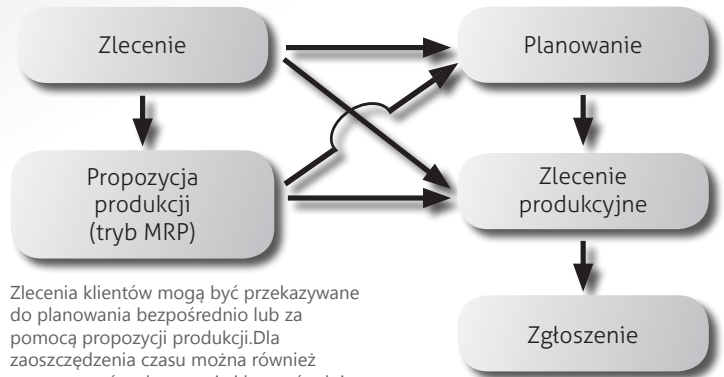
Zlecenie

Planowanie

Propozycja produkcji (tryb MRP)

Zlecenie produkcyjne

Zgłoszenie

Zlecenia klientów mogą być przekazywane do planowania bezpośrednio lub za pomocą propozycji produkcji.Dla zaoszczędzenia czasu można również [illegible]